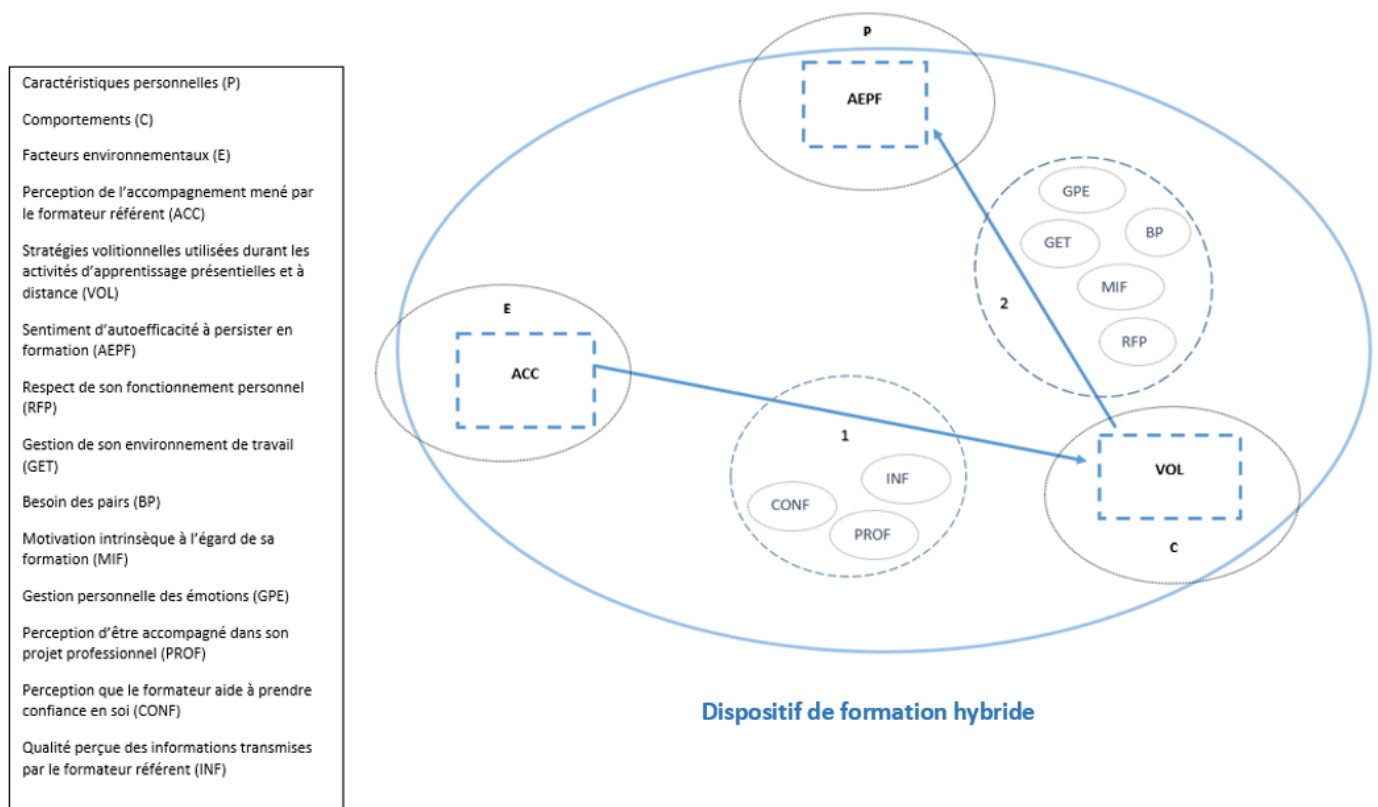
Caractéristiques personnelles (P)

Comportements (C)

Facteurs environnementaux (E)

Perception de l'accompagnement mené par le formateur référent (ACC)

Stratégies volitionnelles utilisées durant les activités d'apprentissage présentielles et à distance (VOL)

Sentiment d'autoefficacité à persister en formation (AEPF)

Respect de son fonctionnement personnel (RFP)

Gestion de son environnement de travail (GET)

Besoin des pairs (BP)

Motivation intrinsèque à l'égard de sa formation (MIF)

Gestion personnelle des émotions (GPE)

Perception d'être accompagné dans son projet professionnel (PROF)

Perception que le formateur aide à prendre confiance en soi (CONF)

Qualité perçue des informations transmises par le formateur référent (INF)

P

AEPF

GPE

GET

BP

MIF

2

RFP

E

ACC

1

INF

CONF

PROF

VOL

C

Dispositif de formation hybride